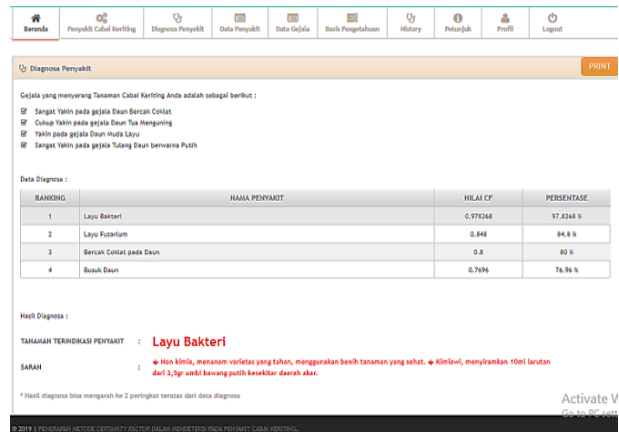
Beranda | Penyakit Cabai Keriting | Diagnosa Penyakit | Data Penyakit | Data Gejala | Basis Pengetahuan | History | Petunjuk | Profil | Logout

Diagnosa Penyakit

PRINT

Gejala yang menyerang Tanaman Cabai Keriting Anda adalah sebagai berikut :

Sangat Yakin pada gejala Daun Bercak Coklat
Cukup Yakin pada gejala Daun Tua Menguning
Yakin pada gejala Daun Muda Layu
Sangat Yakin pada gejala Tulang Daun berwarna Putih

Data Diagnosa :

| RANKING | NAMA PENYAKIT | NILAI CF | PERSENTASE |
|---|---|---|---|
| 1 | Layu Bakteri | 0.978368 | 97.8368 % |
| 2 | Layu Fusarium | 0.848 | 84.8 % |
| 3 | Bercak Coklat pada Daun | 0.8 | 80 % |
| 4 | Busuk Daun | 0.7696 | 76.96 % |

Hasil Diagnosa :

TANAMAN TERINDIKASI PENYAKIT : Layu Bakteri

SARAN : ◆ Non kimia, menanam varietas yang tahan, menggunakan benih tanaman yang sehat. ◆ Kimiawi, menyiramkan 10ml larutan dari 3,5gr umbi bawang putih kesekitar daerah akar.

* Hasil diagnosa bisa mengarah ke 2 peringkat teratas dari data diagnosa

Activate W
Go to PC sett

© 2019 | PENERAPAN METODE CERTAINTY FACTOR DALAM MENDETEKSI PADA PENYAKIT CABAI KERITING.